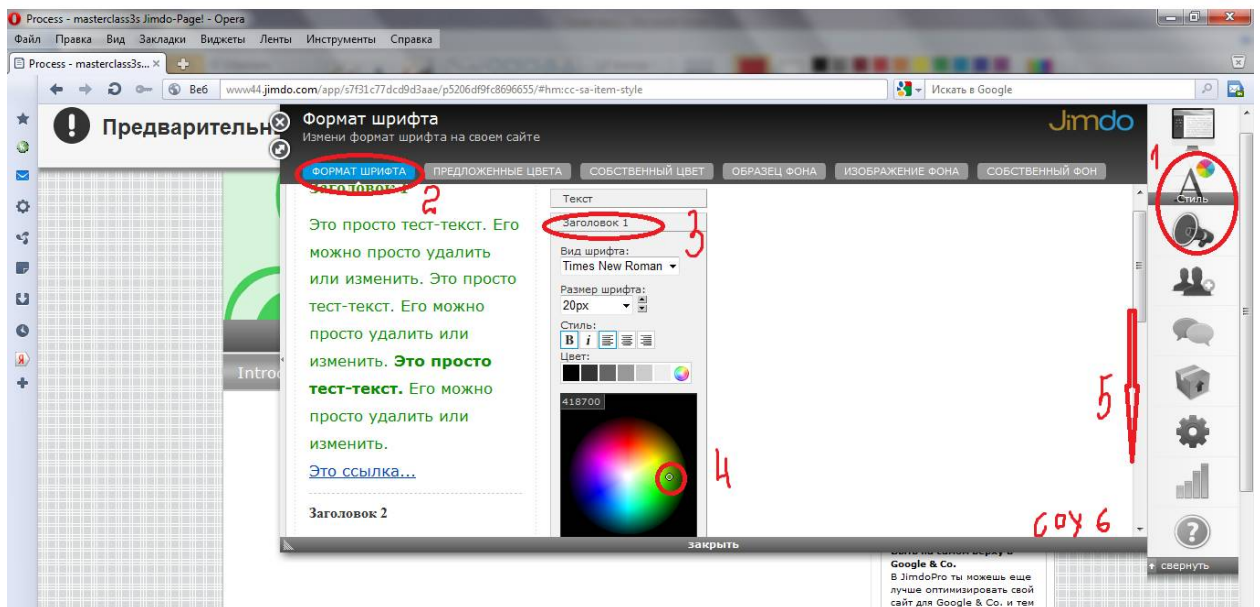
Process - masterclass3s Jimdo-Page! - Opera

Файл Правка Вид Закладки Виджеты Ленты Инструменты Справка

Process - masterclass3s... ×

Веб www44.jimdo.com/app/s7f31c77dcd9d3aae/p5206df9fc8696655/#hm:cc-sa-item-style

Искать в Google

Предварительн

Формат шрифта
Измени формат шрифта на своем сайте

Jimdo

ФОРМАТ ШРИФТА ПРЕДЛОЖЕННЫЕ ЦВЕТА СОБСТВЕННЫЙ ЦВЕТ ОБРАЗЕЦ ФОНА ИЗОБРАЖЕНИЕ ФОНА СОБСТВЕННЫЙ ФОН

Заголовок 1

Это просто тест-текст. Его можно просто удалить или изменить. Это просто тест-текст. Его можно просто удалить или изменить. **Это просто тест-текст.** Его можно просто удалить или изменить.

Это ссылка...

Заголовок 2

Текст

Заголовок 1

Вид шрифта:
Times New Roman

Размер шрифта:
20px

Стиль:
B i

Цвет:

418700

Intro

закрыть

Стиль

Google & Co.
В JimdoPro ты можешь еще лучше оптимизировать свой сайт для Google & Co. и тем

свернуть

1
2
3
4
5
6 Соу 6